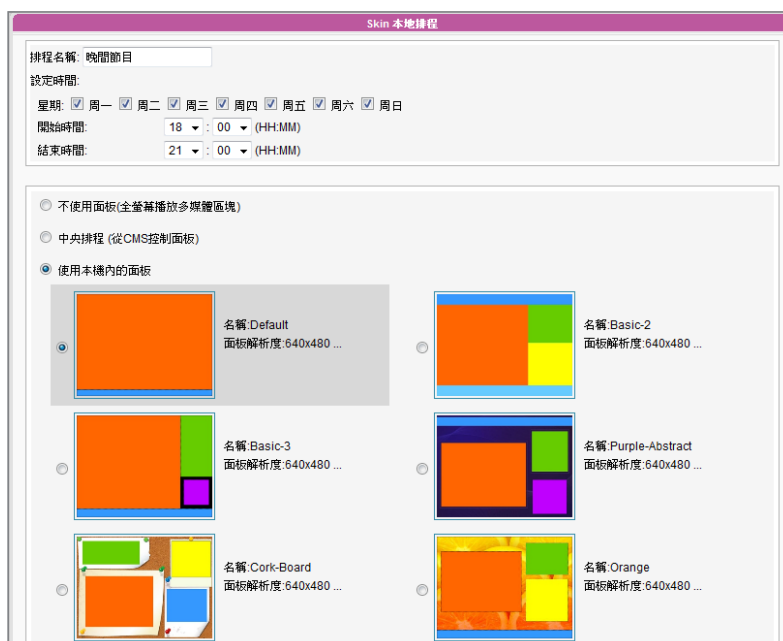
Skin 本地排程

排程名稱: 晚間節目

設定時間:

星期: ☑ 周一 ☑ 周二 ☑ 周三 ☑ 周四 ☑ 周五 ☑ 周六 ☑ 周日

開始時間: 18 : 00 (HH:MM)

結束時間: 21 : 00 (HH:MM)

不使用面板(全螢幕播放多媒體區塊)

中央排程 (從CMS控制面板)

使用本機內的面板

名稱:Default
面板解析度:640x480 ...

名稱:Basic-2
面板解析度:640x480 ...

名稱:Basic-3
面板解析度:640x480 ...

名稱:Purple-Abstract
面板解析度:640x480 ...

名稱:Cork-Board
面板解析度:640x480 ...

名稱:Orange
面板解析度:640x480 ...